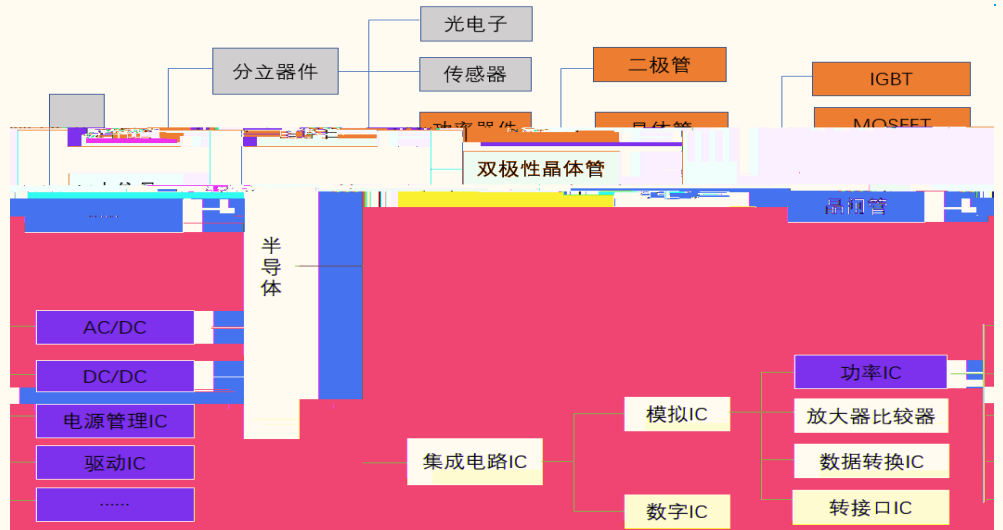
光电子

分立器件

传感器

二极管

IGBT

功率器件

晶体管

MOSFET

双极性晶体管

晶闸管

......

半导体

AC/DC

DC/DC

电源管理IC

驱动IC

......

集成电路IC

模拟IC

数字IC

功率IC

放大器比较器

数据转换IC

转接口IC